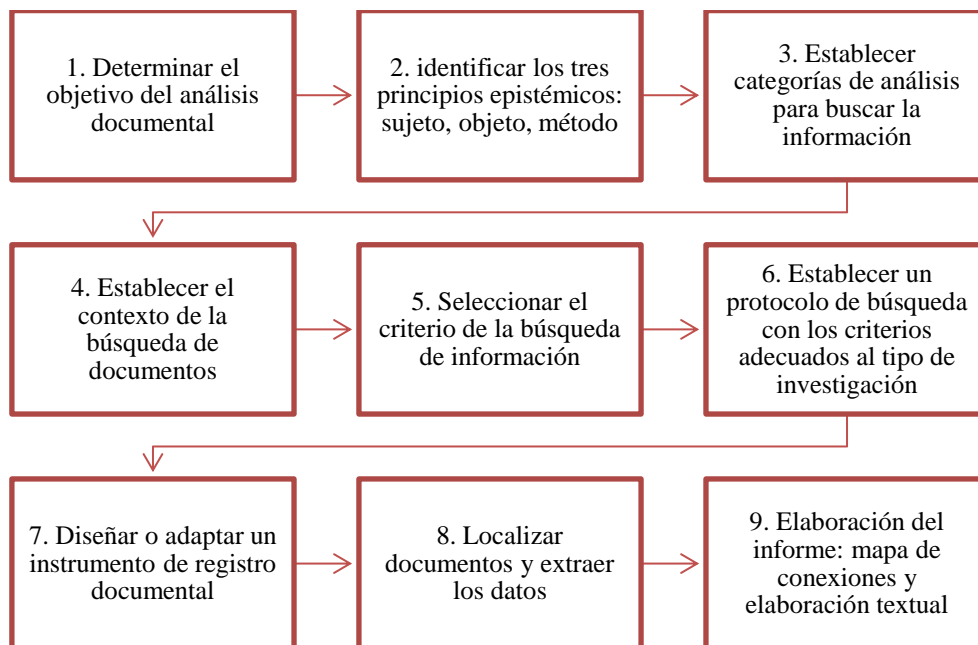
1. Determinar el objetivo del análisis documental

2. identificar los tres principios epistémicos: sujeto, objeto, método

3. Establecer categorías de análisis para buscar la información

4. Establecer el contexto de la búsqueda de documentos

5. Seleccionar el criterio de la búsqueda de información

6. Establecer un protocolo de búsqueda con los criterios adecuados al tipo de investigación

7. Diseñar o adaptar un instrumento de registro documental

8. Localizar documentos y extraer los datos

9. Elaboración del informe: mapa de conexiones y elaboración textual